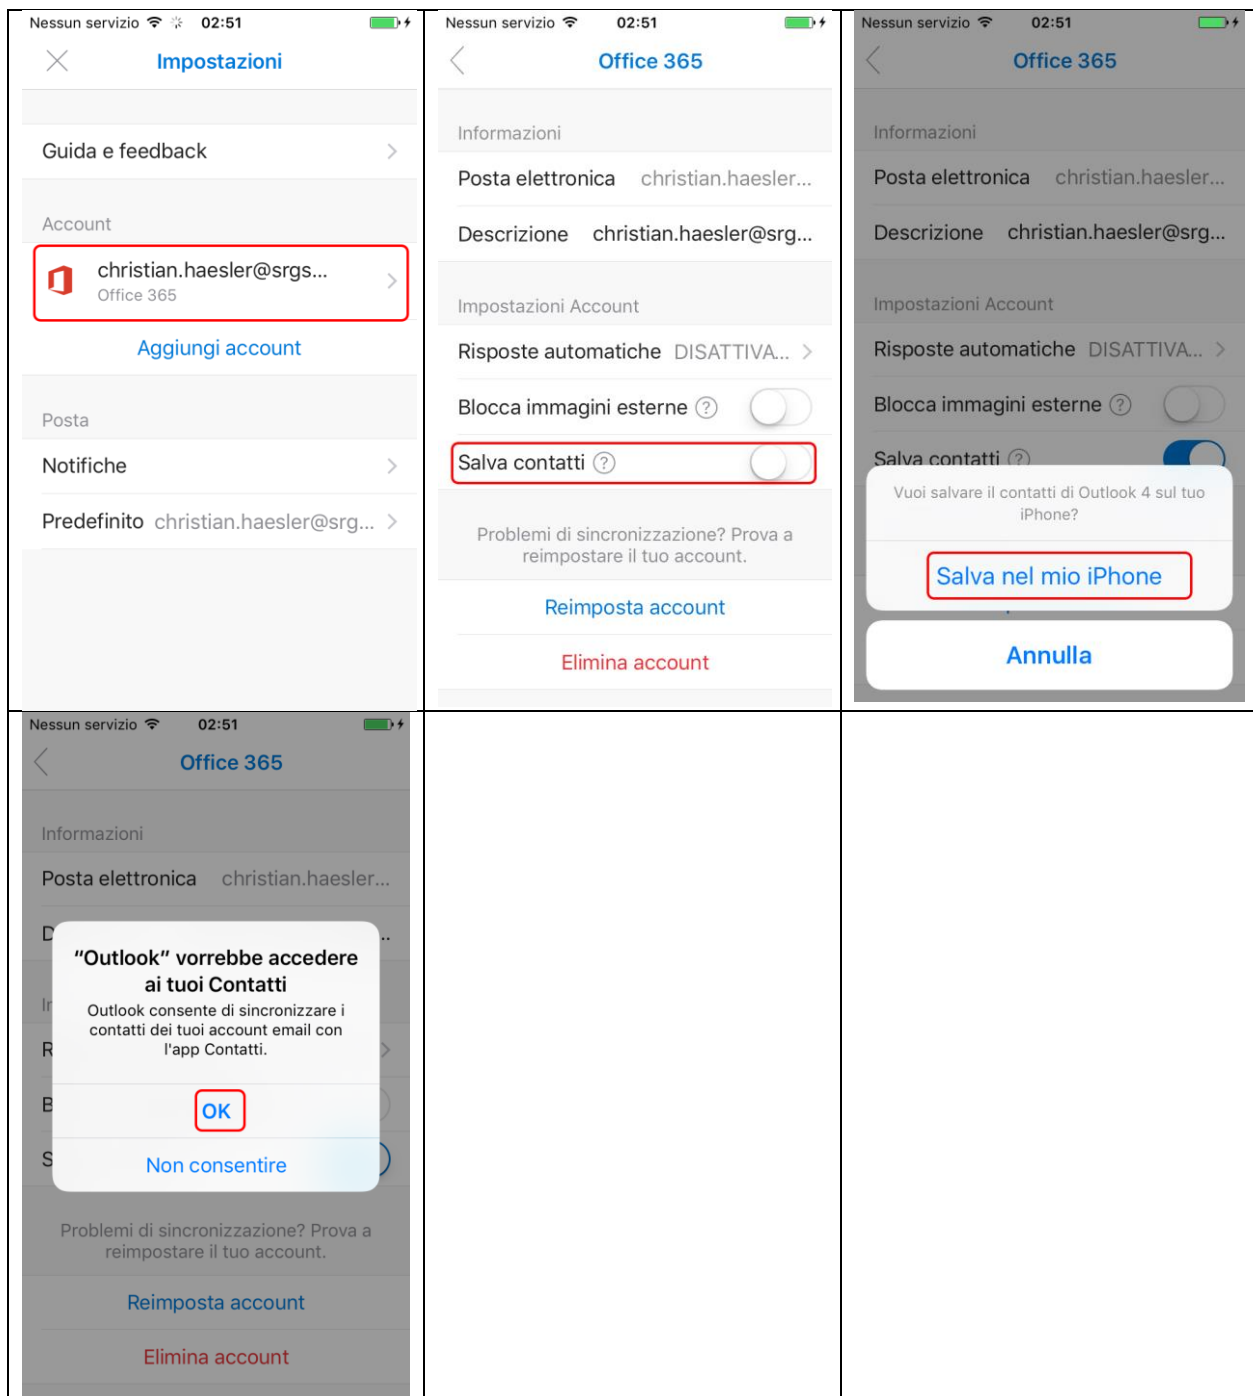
Nessun servizio 02:51

Impostazioni

Guida e feedback

Account

christian.haesler@srgs...
Office 365

Aggiungi account

Posta

Notifiche

Predefinito christian.haesler@srg...

Nessun servizio 02:51

Office 365

Informazioni

Posta elettronica christian.haesler...

Descrizione christian.haesler@srg...

Impostazioni Account

Risposte automatiche DISATTIVA...

Blocca immagini esterne

Salva contatti

Problemi di sincronizzazione? Prova a reimpostare il tuo account.

Reimposta account

Elimina account

Nessun servizio 02:51

Office 365

Informazioni

Posta elettronica christian.haesler...

Descrizione christian.haesler@srg...

Impostazioni Account

Risposte automatiche DISATTIVA...

Blocca immagini esterne

Salva contatti

Vuoi salvare il contatti di Outlook 4 sul tuo iPhone?

Salva nel mio iPhone

Annulla

Nessun servizio 02:51

Office 365

Informazioni

Posta elettronica christian.haesler...

"Outlook" vorrebbe accedere ai tuoi Contatti

Outlook consente di sincronizzare i contatti dei tuoi account email con l'app Contatti.

OK

Non consentire

Problemi di sincronizzazione? Prova a reimpostare il tuo account.

Reimposta account

Elimina account